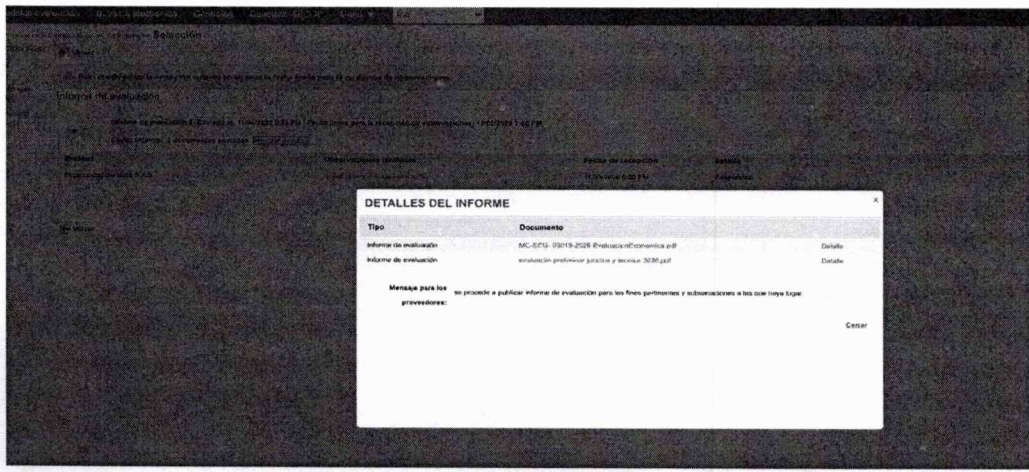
DETALLES DEL INFORME

| Tipo | Documento | |
|---|---|---|
| Informe de evaluación | MC-SEG-03019-2026 EvaluacionEconomica.pdf | Detalle |
| Informe de evaluación | evaluación preliminar juridica y tecnica 2026.pdf | Detalle |

Mensaje para los proveedores: se procede a publicar informe de evaluación para los fines pertinentes y subsanaciones a las que haya lugar.

Cerrar

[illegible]

Selección

Informe de evaluación

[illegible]

Estado

Observaciones

Fecha de recepción

Detalle